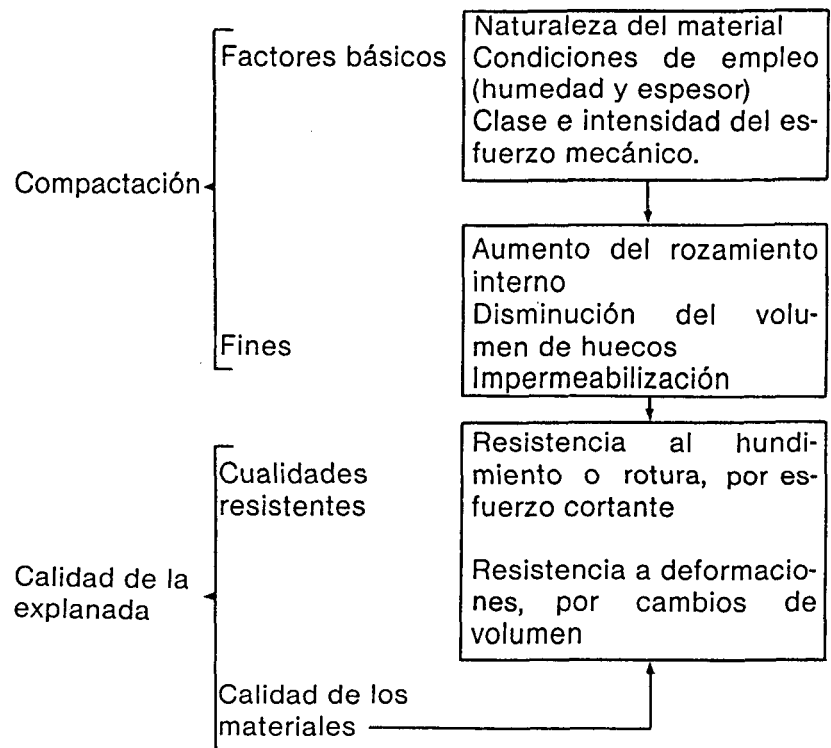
Compactación

Factores básicos

Naturaleza del material
Condiciones de empleo (humedad y espesor)
Clase e intensidad del esfuerzo mecánico.

Fines

Aumento del rozamiento interno
Disminución del volumen de huecos
Impermeabilización

Calidad de la explanada

Cualidades resistentes

Resistencia al hundimiento o rotura, por esfuerzo cortante

Resistencia a deformaciones, por cambios de volumen

Calidad de los materiales